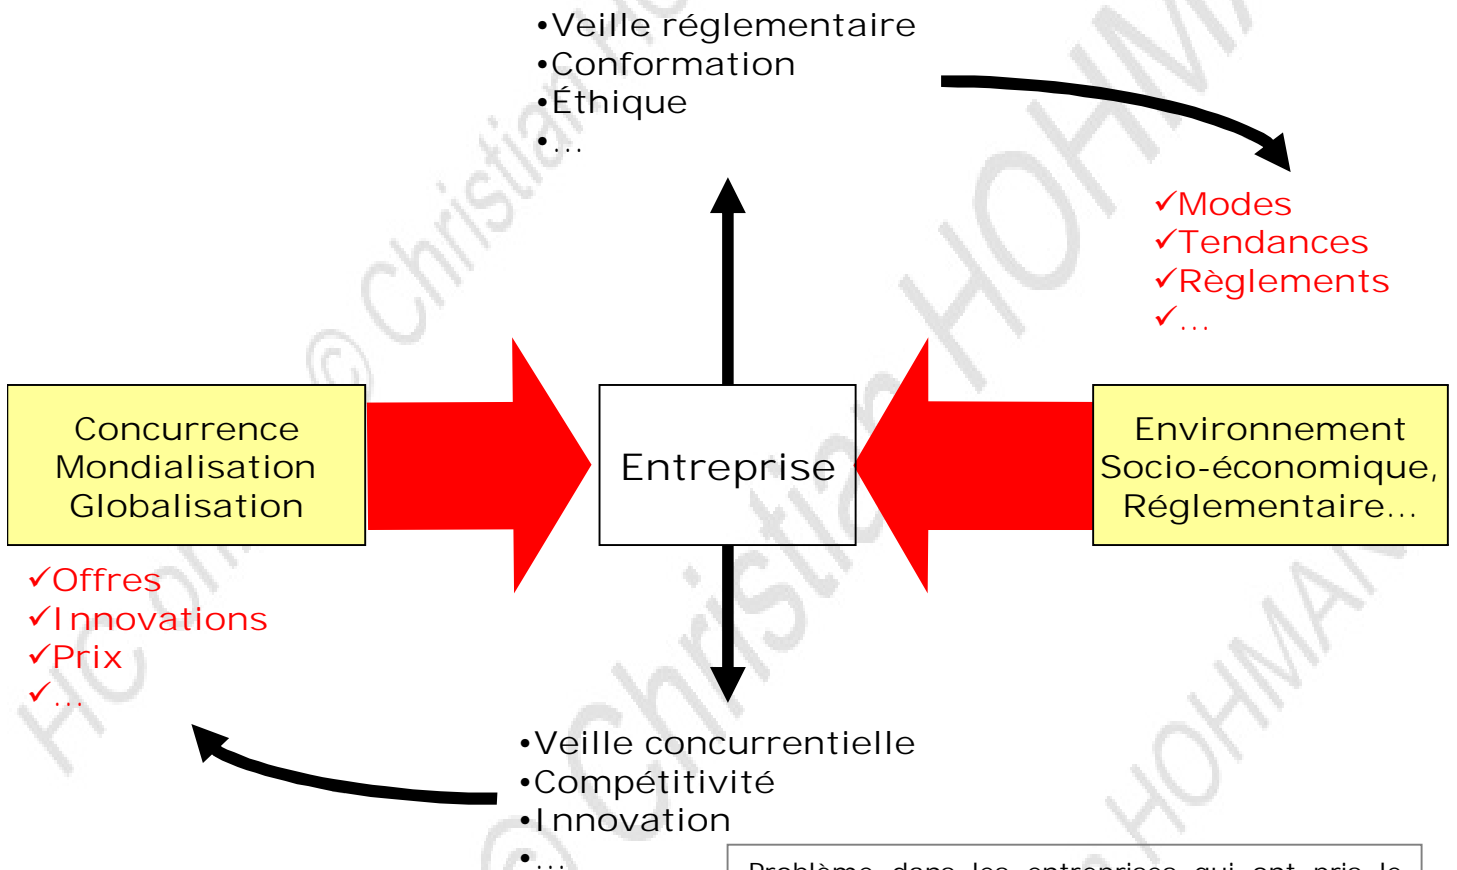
•Veille réglementaire
•Conformation
•Éthique
•...

✓Modes
✓Tendances
✓Règlements
✓...

Concurrence
Mondialisation
Globalisation

Entreprise

Environnement
Socio-économique,
Réglementaire...

✓Offres
✓Innovations
✓Prix
✓...

•Veille concurrentielle
•Compétitivité
•Innovation
•...

Problème dans les entreprises qui ont pris le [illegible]

© Christian HOHMANN
© Christian HOHMANN
© Christian HOHMANN